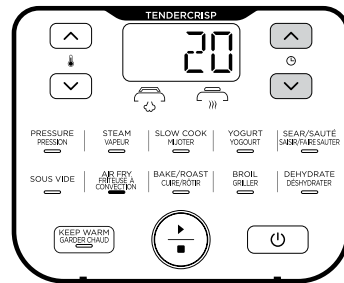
TENDERCRISP

20

PRESSURE
PRESSION

STEAM
VAPEUR

SLOW COOK
MIJOTER

YOGURT
YOGOURT

SEAR/SAUTÉ
SAISIR/FAIRE SAUTER

SOUS VIDE

AIR FRY
FRITEUSE À CONVECTION

BAKE/ROAST
CUIRE/RÔTIR

BROIL
GRILLER

DEHYDRATE
DÉSHYDRATER

KEEP WARM
GARDER CHAUD